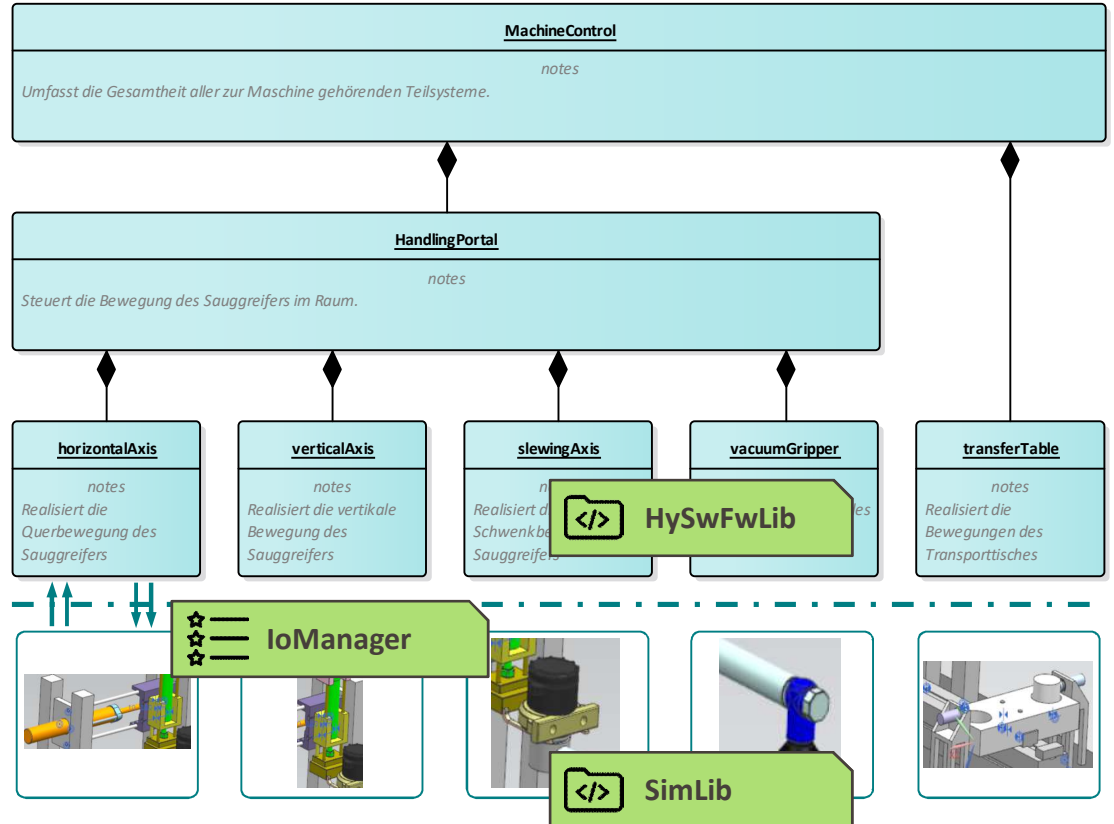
MachineControl

notes

Umfasst die Gesamtheit aller zur Maschine gehörenden Teilsysteme.

HandlingPortal

notes

Steuert die Bewegung des Sauggreifers im Raum.

horizontalAxis

notes

Realisiert die Querbewegung des Sauggreifers

verticalAxis

notes

Realisiert die vertikale Bewegung des Sauggreifers

slewingAxis

n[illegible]

Realisiert d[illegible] Schwenkbe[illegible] Sauggreif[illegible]

vacuumGripper

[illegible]es

transferTable

notes

Realisiert die Bewegungen des Transporttisches

HySwFwLib

IoManager

SimLib